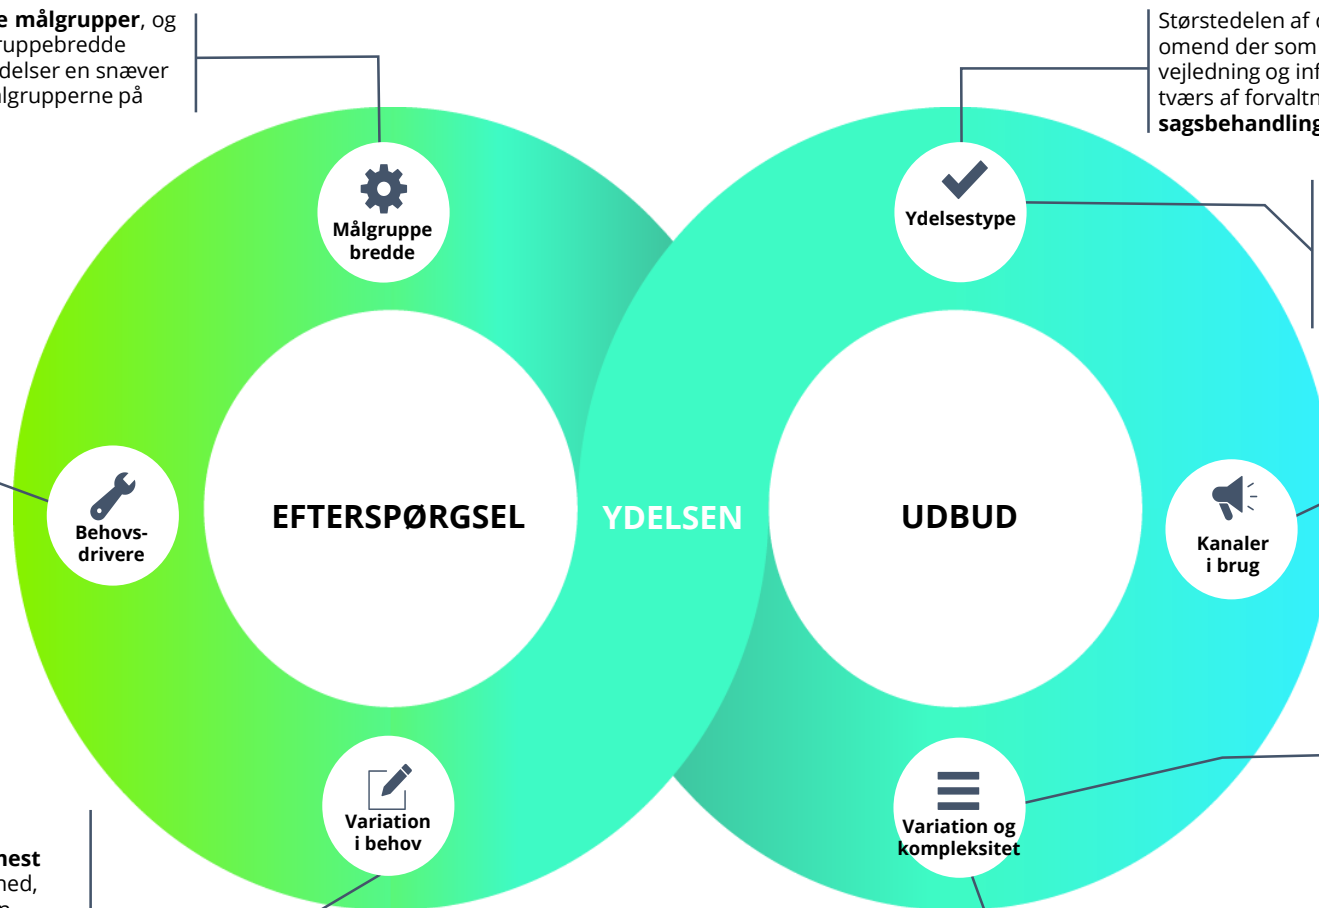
e målgrupper, og
ruppebredde
delser en snæver
algrupperne på

Størstedelen af d
omend der som
vejledning og inf
tværs af forvaltn
sagsbehandling

Målgruppe bredde

Ydelsestype

Behovs-drivere

EFTERSPØRGSEL

YDELSEN

UDBUD

Kanaler i brug

Variation i behov

Variation og kompleksitet

nest
ned,
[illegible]